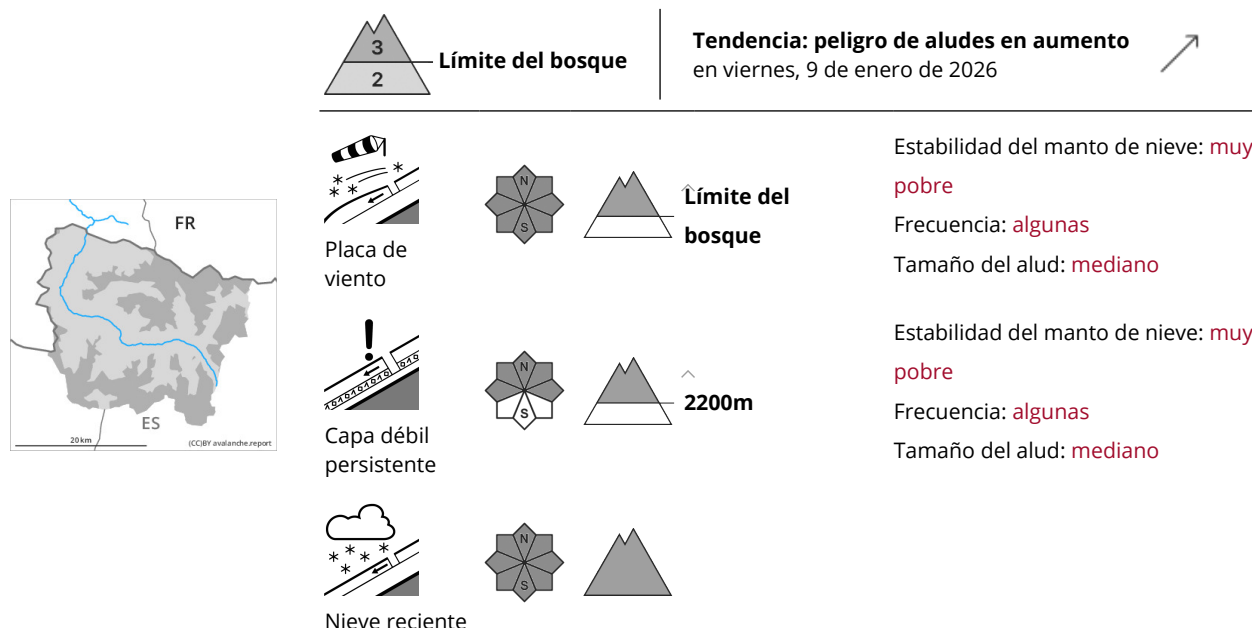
3
2
Límite del bosque

Tendencia: peligro de aludes en aumento
en viernes, 9 de enero de 2026

FR
ES
20 km
(CC)BY avalanche.report

Placa de viento

N
S

Límite del bosque

Estabilidad del manto de nieve: muy pobre
Frecuencia: algunas
Tamaño del alud: mediano

Capa débil persistente

N
S

2200m

Estabilidad del manto de nieve: muy pobre
Frecuencia: algunas
Tamaño del alud: mediano

Nieve reciente

N
S